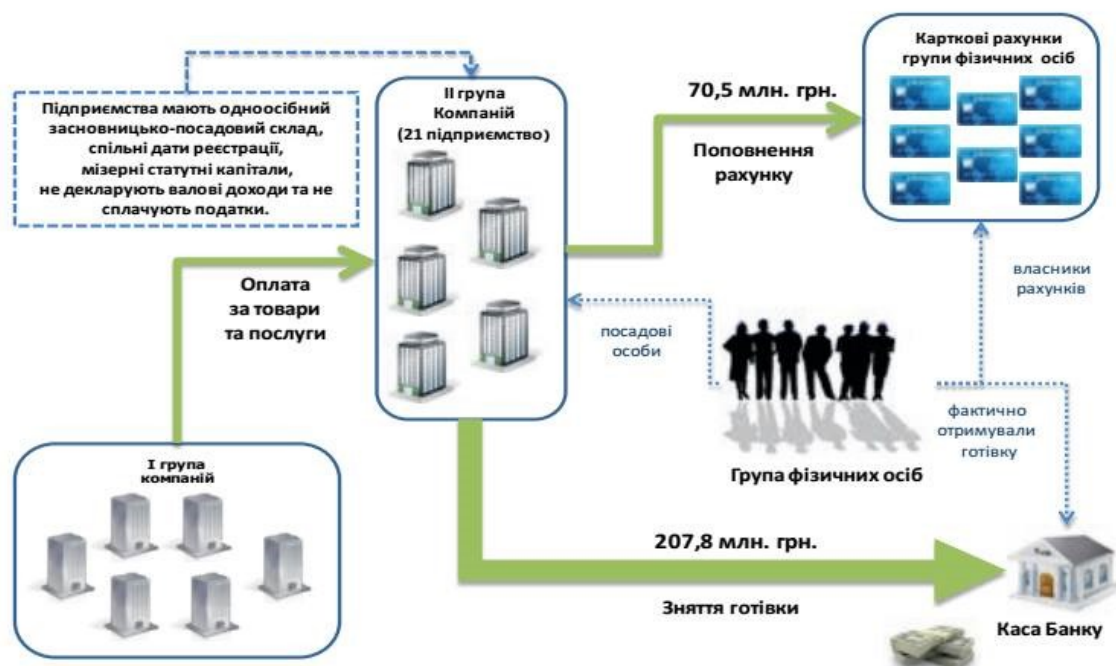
Підприємства мають одноосібний засновницько-посадовий склад, спільні дати реєстрації, мізерні статутні капітали, не декларують валові доходи та не сплачують податки.

II група Компаній (21 підприємство)

70,5 млн. грн.

Поповнення рахунку

Карткові рахунки групи фізичних осіб

власники рахунків

Оплата за товари та послуги

посадові особи

фактично отримували готівку

I група компаній

Група фізичних осіб

207,8 млн. грн.

Зняття готівки

Каса Банку